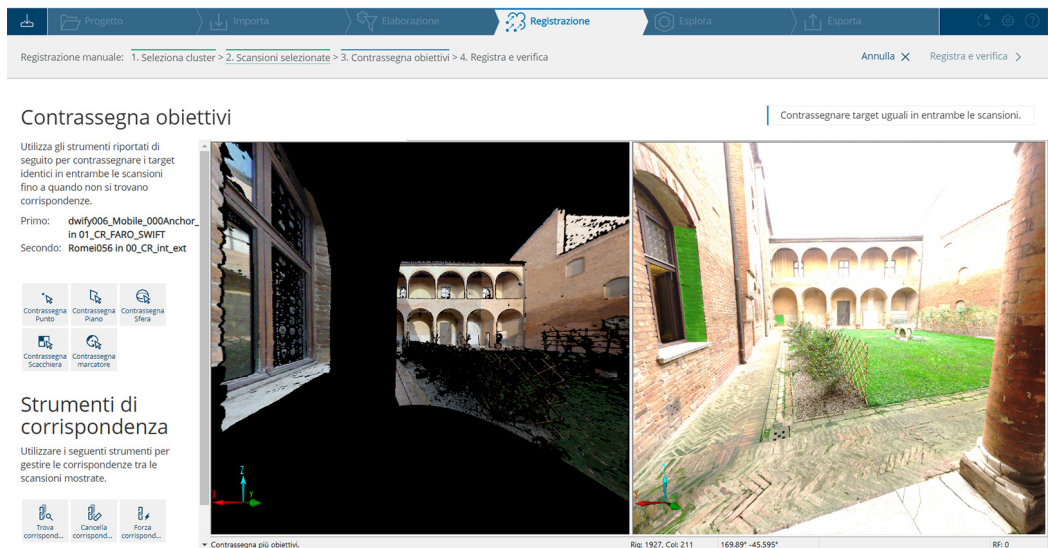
Progetto Importa Elaborazione Registrazione Esplora Esporta

Registrazione manuale: 1. Seleziona cluster > 2. Scansioni selezionate > 3. Contrassegna obiettivi > 4. Registra e verifica

Annulla ✕ Registra e verifica >

Contrassegna obiettivi

Contrassegnare target uguali in entrambe le scansioni.

Utilizza gli strumenti riportati di seguito per contrassegnare i target identici in entrambe le scansioni fino a quando non si trovano corrispondenze.

Primo: dwify006_Mobile_000Anchor_ in 01_CR_FARO_SWIFT
Secondo: Romei056 in 00_CR_int_ext

Contrassegna Punto
Contrassegna Piano
Contrassegna Sfera
Contrassegna Scacchiera
Contrassegna marcatore

Strumenti di corrispondenza

Utilizzare i seguenti strumenti per gestire le corrispondenze tra le scansioni mostrate.

Trova corrispond...
Cancella corrispond...
Forza corrispond...

Contrassegna più obiettivi.

Z
X Y

Rig: 1927, Col: 211 169.89° -45.595°

RF: 0